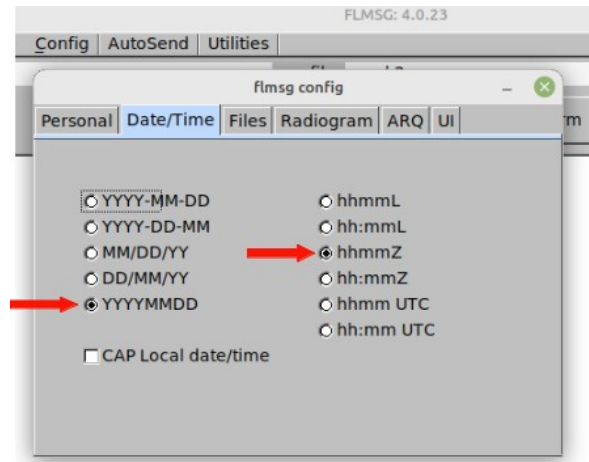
FLMSG: 4.0.23

Config AutoSend Utilities

flmsg config

Personal Date/Time Files Radiogram ARQ UI

rm

YYYY-MM-DD
YYYY-DD-MM
MM/DD/YY
DD/MM/YY
YYYYMMDD

hhmmL
hh:mmL
hhmmZ
hh:mmZ
hhmm UTC
hh:mm UTC

CAP Local date/time